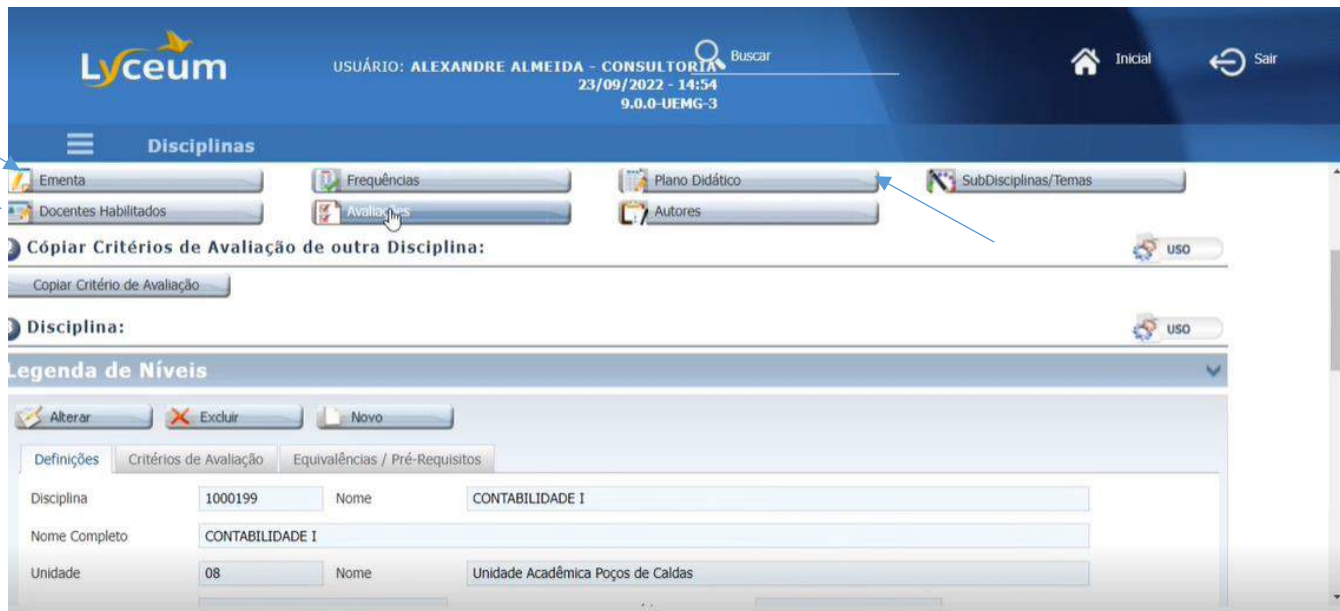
Lyceum

USUÁRIO: ALEXANDRE ALMEIDA - CONSULTORIA
23/09/2022 - 14:54
9.0.0-UEMG-3

Buscar

Inicial

Sair

Disciplinas

Ementa

Frequências

Plano Didático

SubDisciplinas/Temas

Docentes Habilitados

Avaliações

Autores

Cópiar Critérios de Avaliação de outra Disciplina:

USO

Copiar Critério de Avaliação

Disciplina:

USO

Legenda de Níveis

Alterar

Excluir

Novo

Definições

Critérios de Avaliação

Equivalências / Pré-Requisitos

Disciplina 1000199 Nome CONTABILIDADE I

Nome Completo CONTABILIDADE I

Unidade 08 Nome Unidade Acadêmica Poços de Caldas